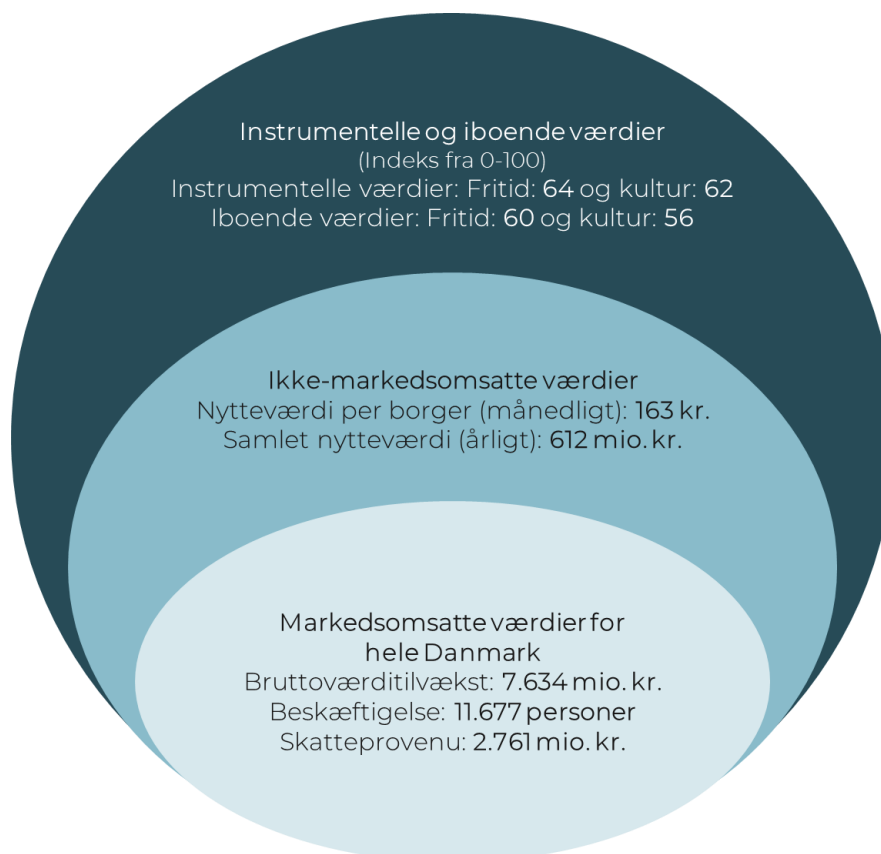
Instrumentelle og iboende værdier
(Indeks fra 0-100)
Instrumentelle værdier: Fritid: 64 og kultur: 62
Iboende værdier: Fritid: 60 og kultur: 56

Ikke-markedsomsatte værdier
Nytteværdi per borger (månedligt): 163 kr.
Samlet nytteværdi (årligt): 612 mio. kr.

Markedsomsatte værdier for hele Danmark
Bruttoværditilvækst: 7.634 mio. kr.
Beskæftigelse: 11.677 personer
Skatteprovenu: 2.761 mio. kr.